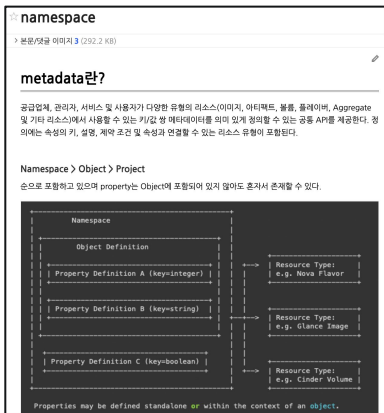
☆ namespace

> 본문/댓글 이미지 3 (292.2 KB)

metadata란?

공급업체, 관리자, 서비스 및 사용자가 다양한 유형의 리소스(이미지, 아티팩트, 볼륨, 플레이버, Aggregate 및 기타 리소스)에서 사용할 수 있는 키/값 쌍 메타데이터를 의미 있게 정의할 수 있는 공통 API를 제공한다. 정의에는 속성의 키, 설명, 제약 조건 및 속성과 연결할 수 있는 리소스 유형이 포함된다.

Namespace > Object > Project

순으로 포함하고 있으며 property는 Object에 포함되어 있지 않아도 혼자서 존재할 수 있다.

Namespace

Object Definition

Property Definition A (key=integer)

Resource Type:
e.g. Nova Flavor

Property Definition B (key=string)

Resource Type:
e.g. Glance Image

Property Definition C (key=boolean)

Resource Type:
e.g. Cinder Volume

Properties may be defined standalone or within the context of an object.